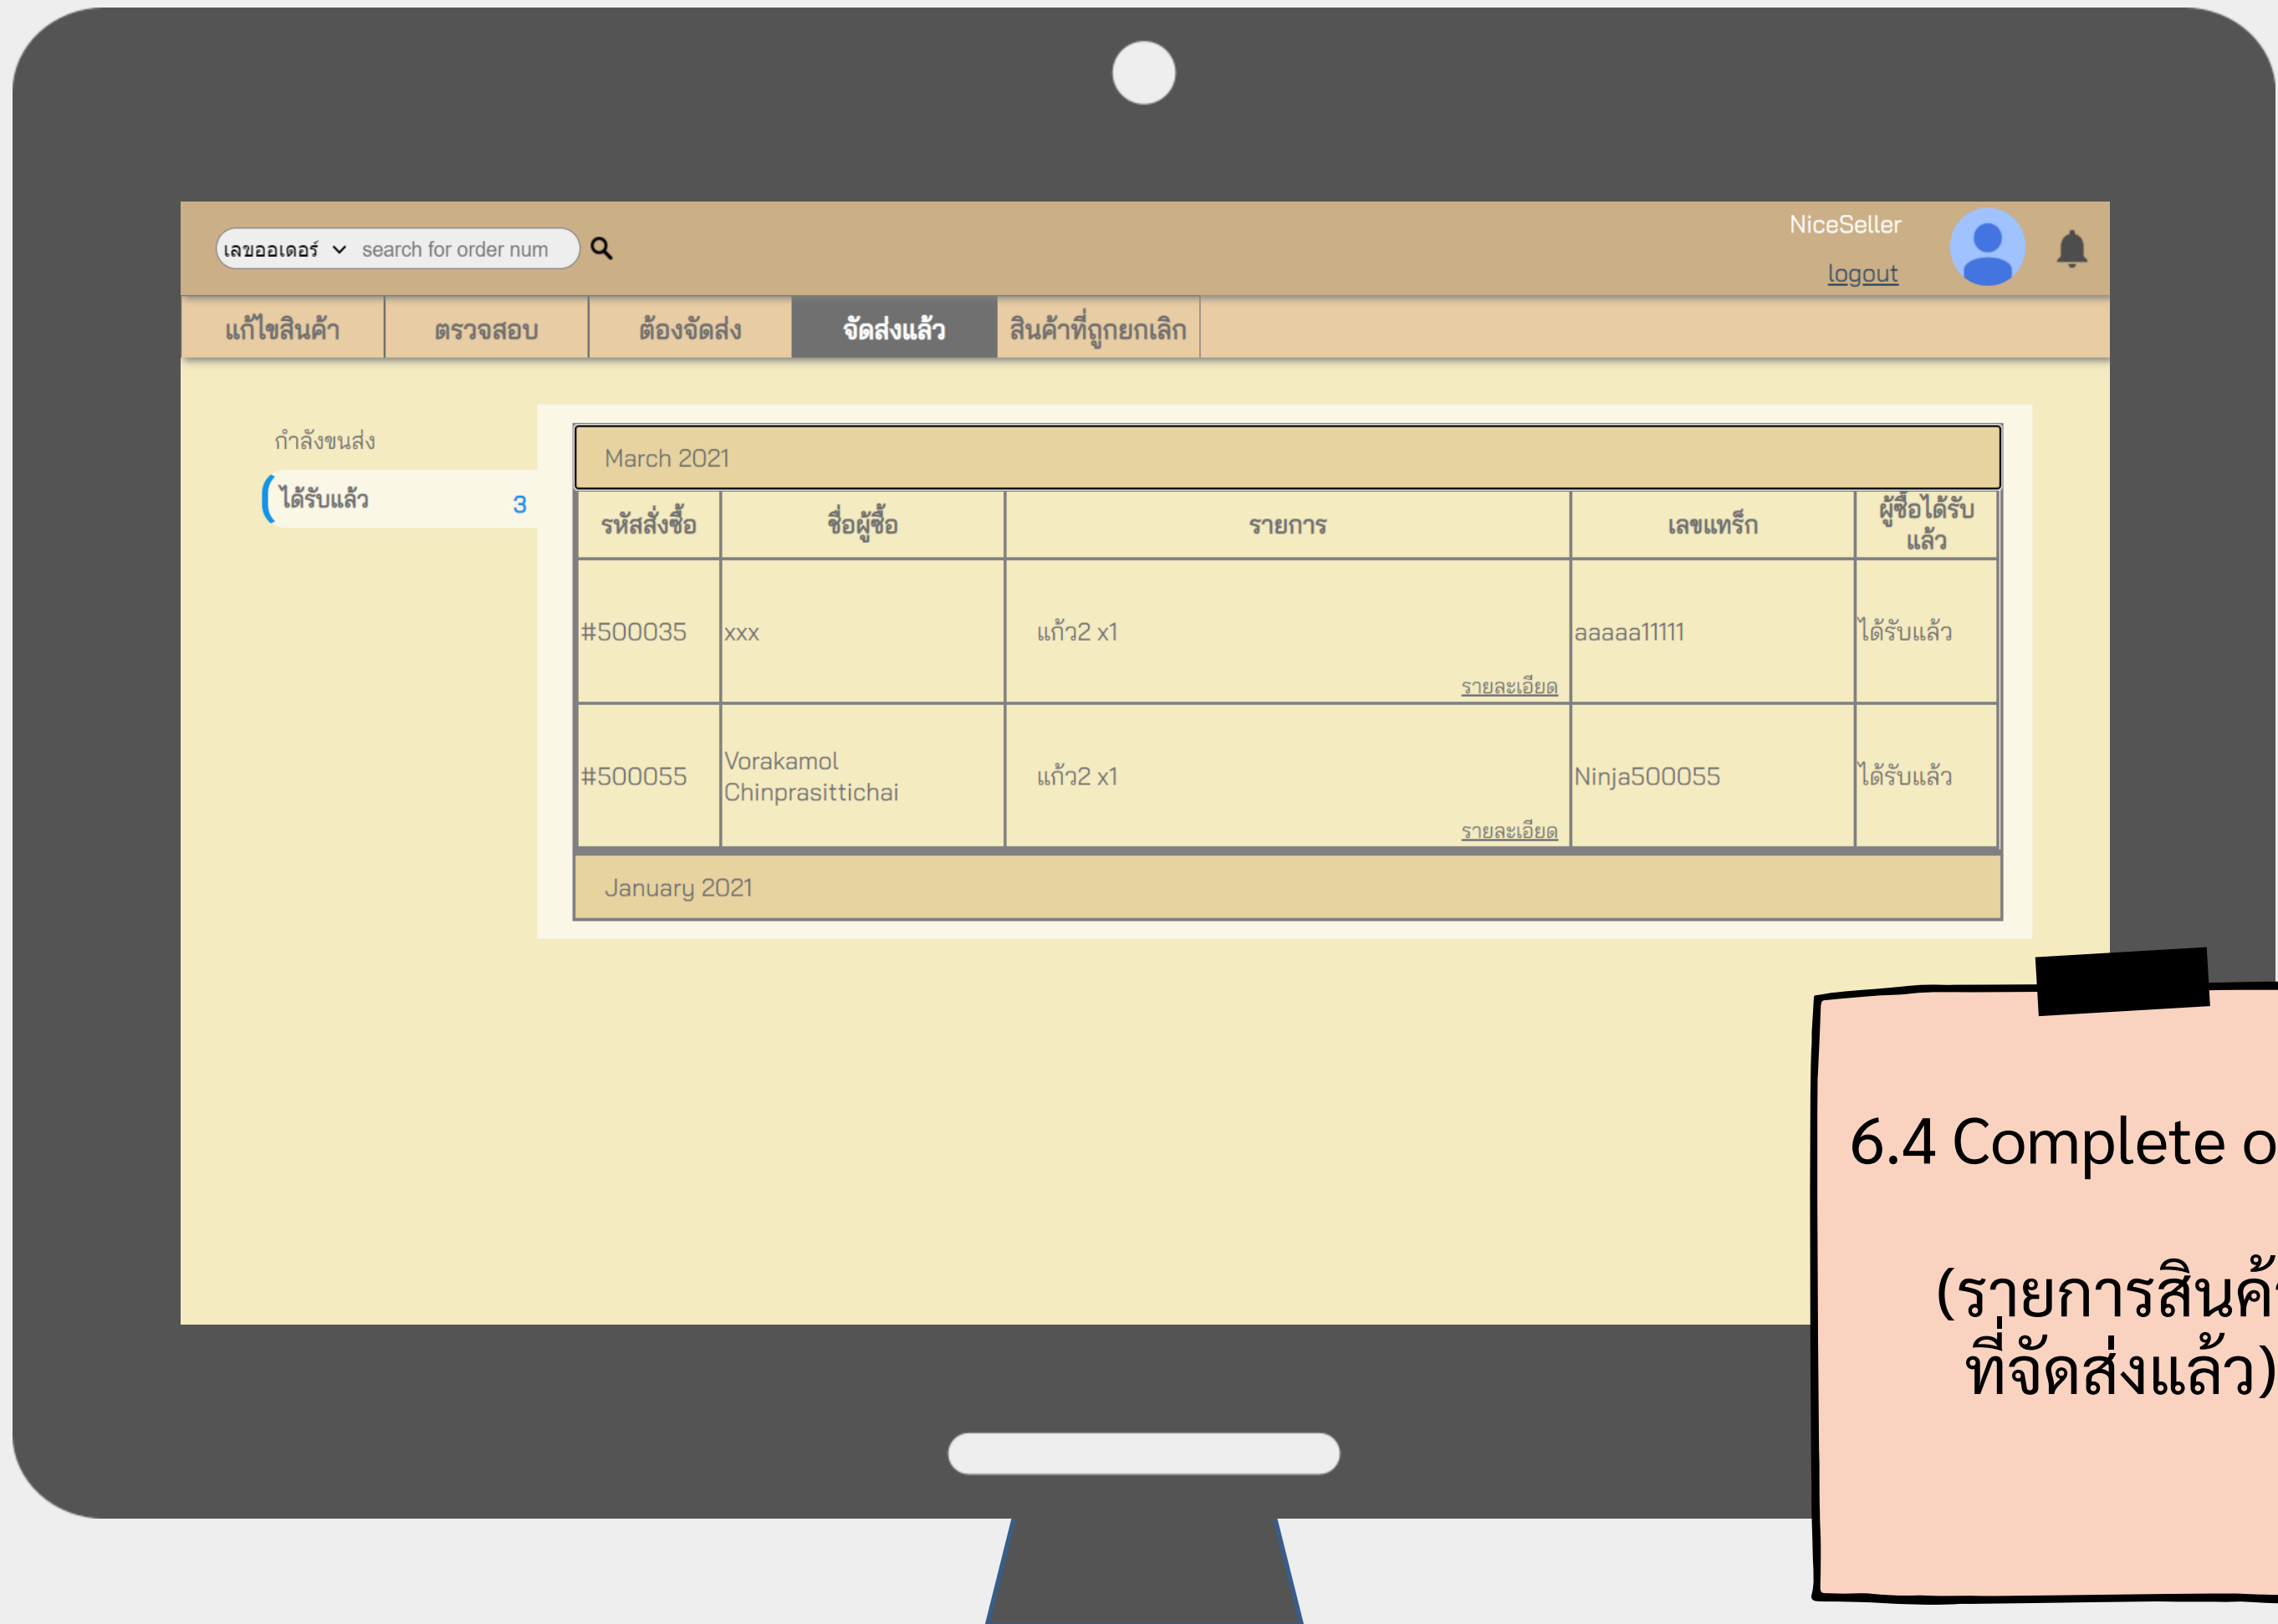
เลขออเดอร์ search for order num

NiceSeller
logout

| แก้ไขสินค้า | ตรวจสอบ | ต้องจัดส่ง | จัดส่งแล้ว | สินค้าที่ถูกยกเลิก |

กำลังขนส่ง
ได้รับแล้ว 3

March 2021

| รหัสสั่งซื้อ | ชื่อผู้ซื้อ | รายการ | เลขแทร็ก | ผู้ซื้อได้รับแล้ว |
|---|---|---|---|---|
| #500035 | xxx | แก้ว2 x1 รายละเอียด | aaaaa11111 | ได้รับแล้ว |
| #500055 | Vorakamol Chinprasittichai | แก้ว2 x1 รายละเอียด | Ninja500055 | ได้รับแล้ว |

January 2021

6.4 Complete o

(รายการสินค้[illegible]
ที่จัดส่งแล้ว)